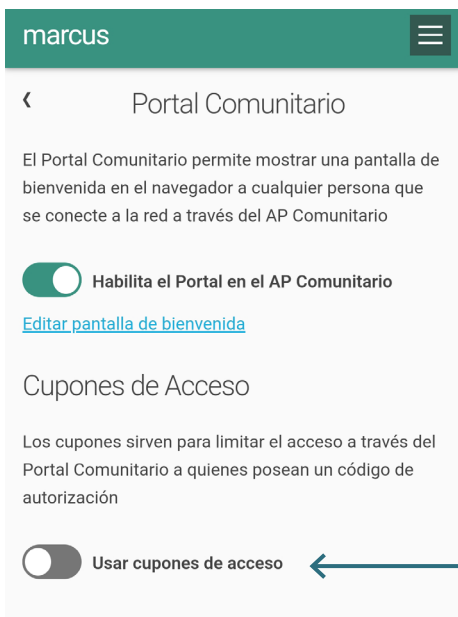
marcus

‹ Portal Comunitario

El Portal Comunitario permite mostrar una pantalla de bienvenida en el navegador a cualquier persona que se conecte a la red a través del AP Comunitario

Habilita el Portal en el AP Comunitario

Editar pantalla de bienvenida

Cupones de Acceso

Los cupones sirven para limitar el acceso a través del Portal Comunitario a quienes posean un código de autorización

Usar cupones de acceso